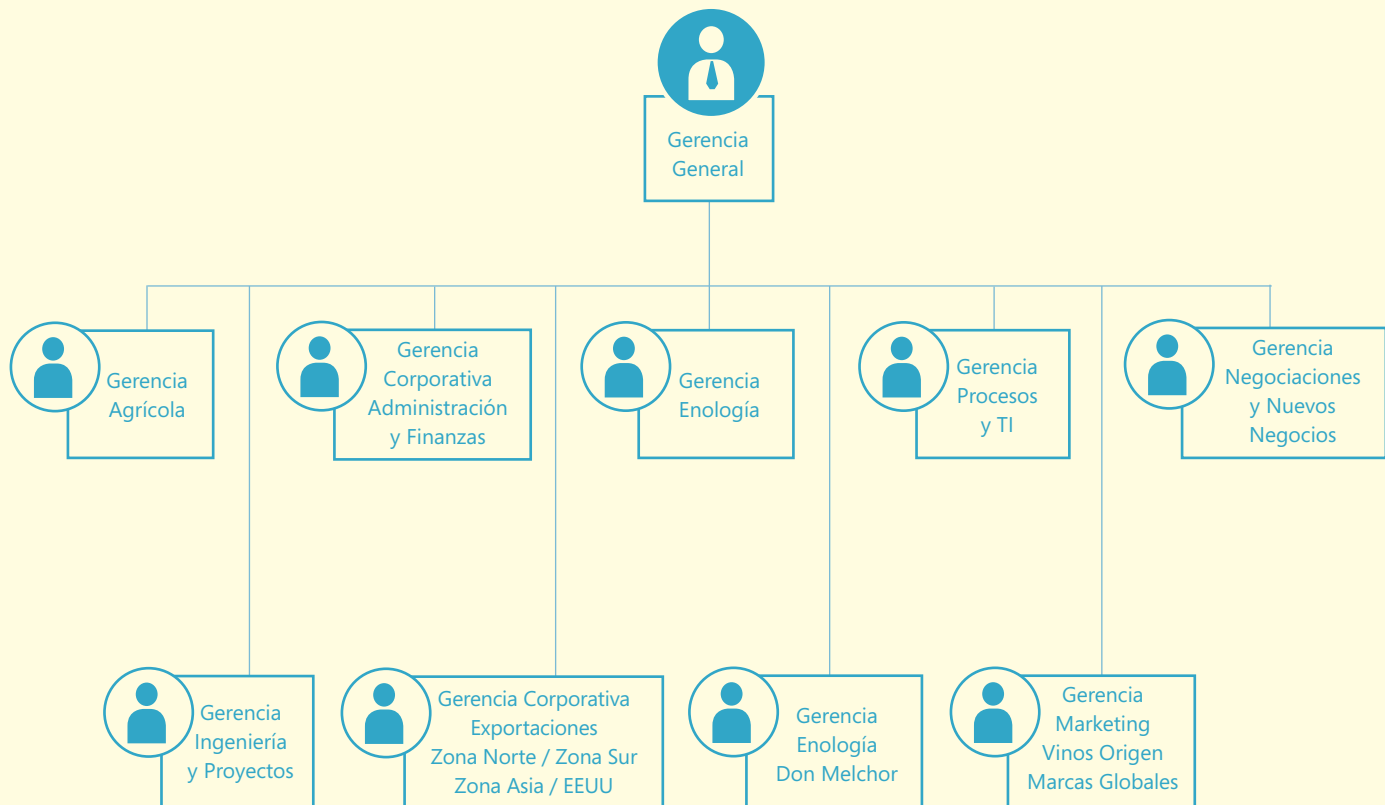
Gerencia General

Gerencia Agrícola

Gerencia Corporativa Administración y Finanzas

Gerencia Enología

Gerencia Procesos y TI

Gerencia Negociaciones y Nuevos Negocios

Gerencia Ingeniería y Proyectos

Gerencia Corporativa Exportaciones Zona Norte / Zona Sur Zona Asia / EEUU

Gerencia Enología Don Melchor

Gerencia Marketing Vinos Origen Marcas Globales